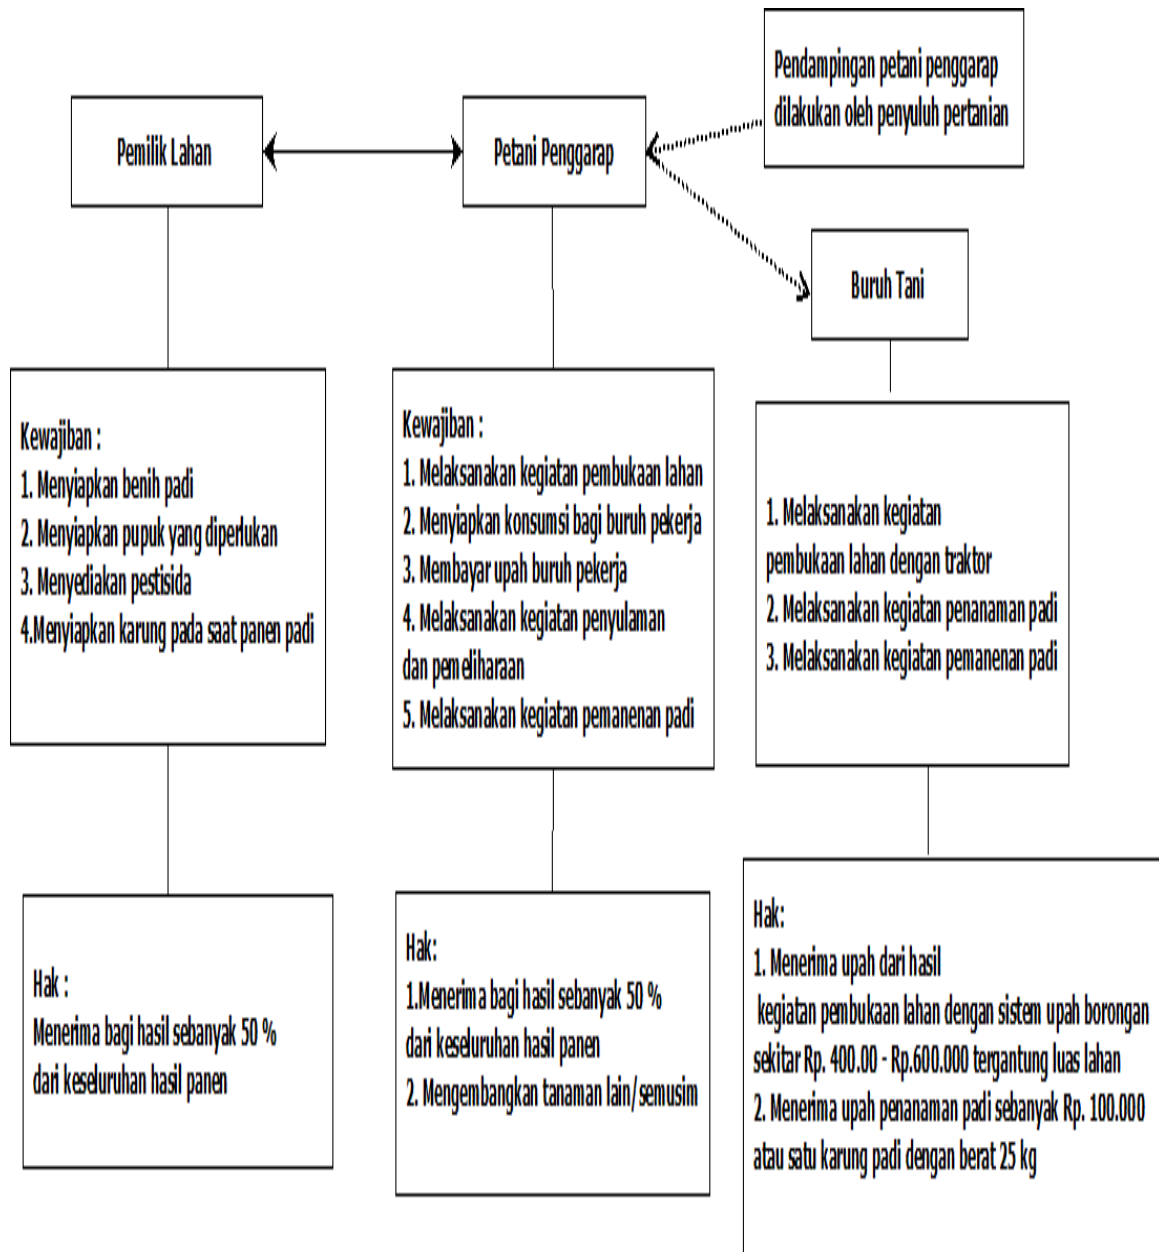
Pendampingan petani penggarap dilakukan oleh penyuluh pertanian

Pemilik Lahan

Petani Penggarap

Buruh Tani

Kewajiban :
1. Menyiapkan benih padi
2. Menyiapkan pupuk yang diperlukan
3. Menyediakan pestisida
4.Menyiapkan karung pada saat panen padi

Kewajiban :
1. Melaksanakan kegiatan pembukaan lahan
2. Menyiapkan konsumsi bagi buruh pekerja
3. Membayar upah buruh pekerja
4. Melaksanakan kegiatan penyulaman dan pemeliharaan
5. Melaksanakan kegiatan pemanenan padi

1. Melaksanakan kegiatan pembukaan lahan dengan traktor
2. Melaksanakan kegiatan penanaman padi
3. Melaksanakan kegiatan pemanenan padi

Hak :
Menerima bagi hasil sebanyak 50 % dari keseluruhan hasil panen

Hak:
1.Menerima bagi hasil sebanyak 50 % dari keseluruhan hasil panen
2. Mengembangkan tanaman lain/semusim

Hak:
1. Menerima upah dari hasil kegiatan pembukaan lahan dengan sistem upah borongan sekitar Rp. 400.00 - Rp.600.000 tergantung luas lahan
2. Menerima upah penanaman padi sebanyak Rp. 100.000 atau satu karung padi dengan berat 25 kg